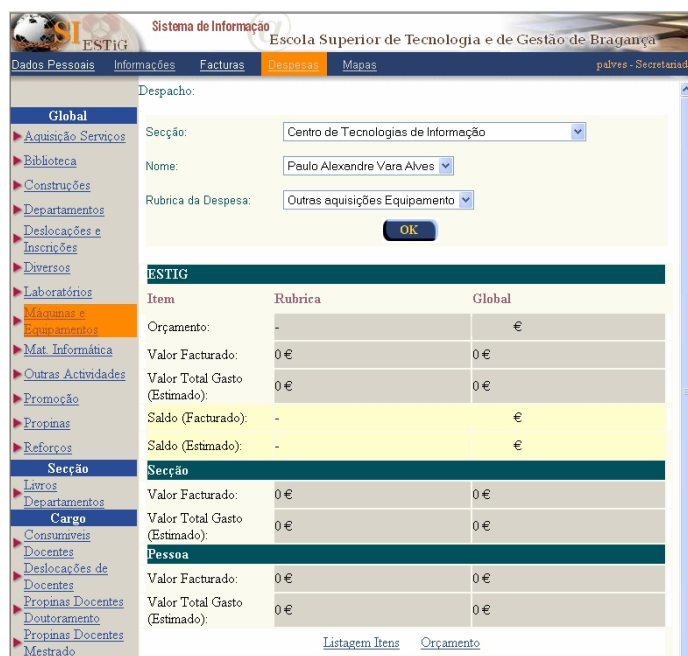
SI ESTiG
Sistema de Informação
Escola Superior de Tecnologia e de Gestão de Bragança

Dados Pessoais Informações Facturas Despesas Mapas palves - Secretariad

Global
Aquisição Serviços
Biblioteca
Construções
Departamentos
Deslocações e Inscrições
Diversos
Laboratórios
Máquinas e Equipamentos
Mat. Informática
Outras Actividades
Promoção
Propinas
Reforços
Secção
Livros Departamentos
Cargo
Consumiveis Docentes
Deslocações de Docentes
Propinas Docentes Doutoramento
Propinas Docentes Mestrado

Despacho:

Secção: Centro de Tecnologias de Informação
Nome: Paulo Alexandre Vara Alves
Rubrica da Despesa: Outras aquisições Equipamento
OK

ESTIG

| Item | Rubrica | Global |
|---|---|---|
| Orçamento: | - | € |
| Valor Facturado: | 0 € | 0 € |
| Valor Total Gasto (Estimado): | 0 € | 0 € |
| Saldo (Facturado): | - | € |
| Saldo (Estimado): | - | € |

Secção

| | | |
|---|---|---|
| Valor Facturado: | 0 € | 0 € |
| Valor Total Gasto (Estimado): | 0 € | 0 € |

Pessoa

| | | |
|---|---|---|
| Valor Facturado: | 0 € | 0 € |
| Valor Total Gasto (Estimado): | 0 € | 0 € |

Listagem Itens Orçamento